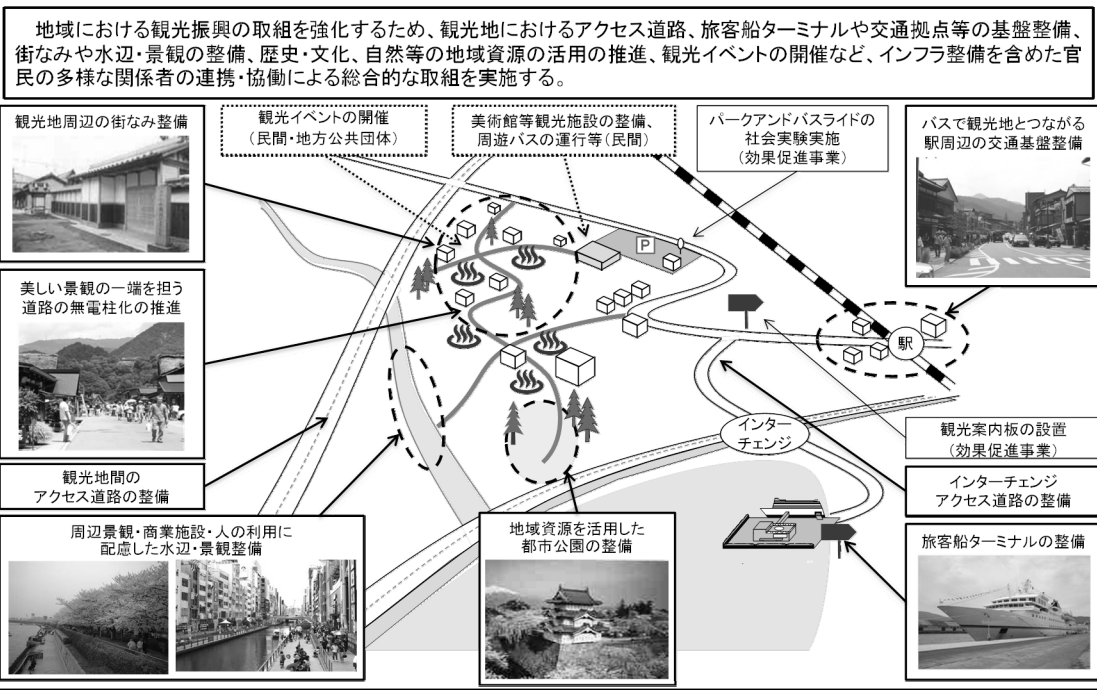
地域における観光振興の取組を強化するため、観光地におけるアクセス道路、旅客船ターミナルや交通拠点等の基盤整備、街なみや水辺・景観の整備、歴史・文化、自然等の地域資源の活用の推進、観光イベントの開催など、インフラ整備を含めた官民の多様な関係者の連携・協働による総合的な取組を実施する。

観光地周辺の街なみ整備

観光イベントの開催
（民間・地方公共団体）

美術館等観光施設の整備、周遊バスの運行等（民間）

パークアンドバスライドの社会実験実施
（効果促進事業）

バスで観光地とつながる駅周辺の交通基盤整備

P

駅

美しい景観の一端を担う道路の無電柱化の推進

インターチェンジ

観光案内板の設置
（効果促進事業）

観光地間のアクセス道路の整備

インターチェンジアクセス道路の整備

周辺景観・商業施設・人の利用に配慮した水辺・景観整備

地域資源を活用した都市公園の整備

旅客船ターミナルの整備